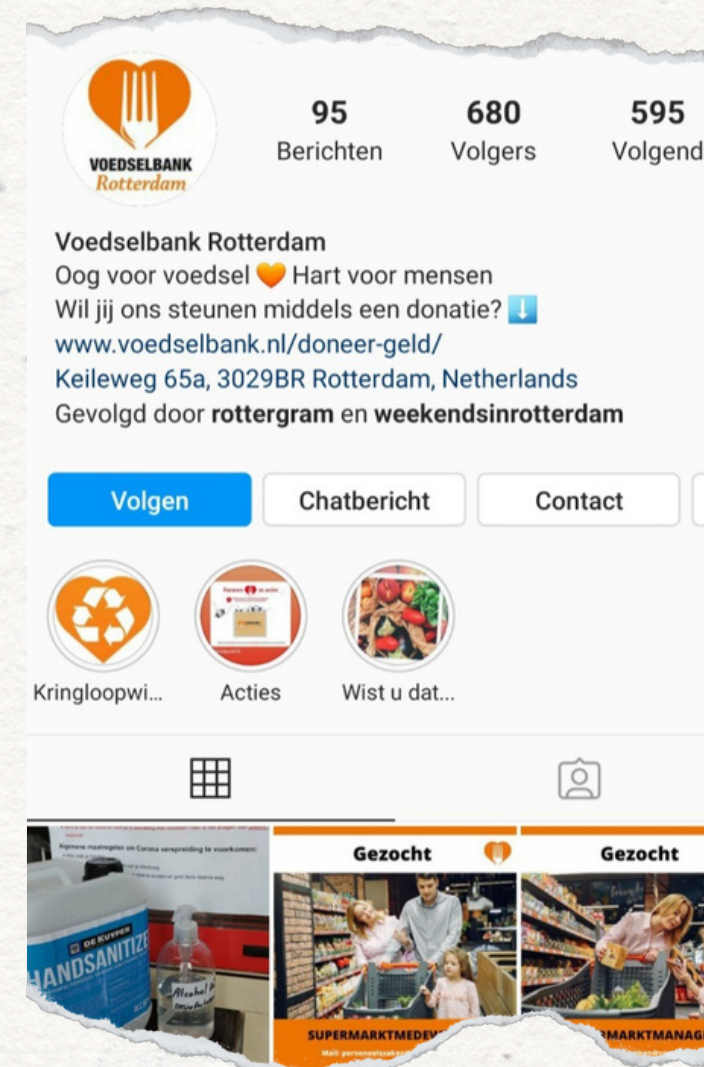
VOEDSELBANK
Rotterdam

95
Berichten

680
Volgers

595
Volgend

Voedselbank Rotterdam
Oog voor voedsel 🧡 Hart voor mensen
Wil jij ons steunen middels een donatie? ⬇️
www.voedselbank.nl/doneer-geld/
Keileweg 65a, 3029BR Rotterdam, Netherlands
Gevolgd door **rottergram** en **weekendsinrotterdam**

Volgen | Chatbericht | Contact

Kringloopwi...
Acties
Wist u dat...

Algemene maatregelen om Corona verspreiding te voorkomen:
DE KUYPER
HANDSANITIZE
Alcohol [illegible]

Gezocht
SUPERMARKTMEDEW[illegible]
Mail: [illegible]

Gezocht
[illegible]RMARKTMANAG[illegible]